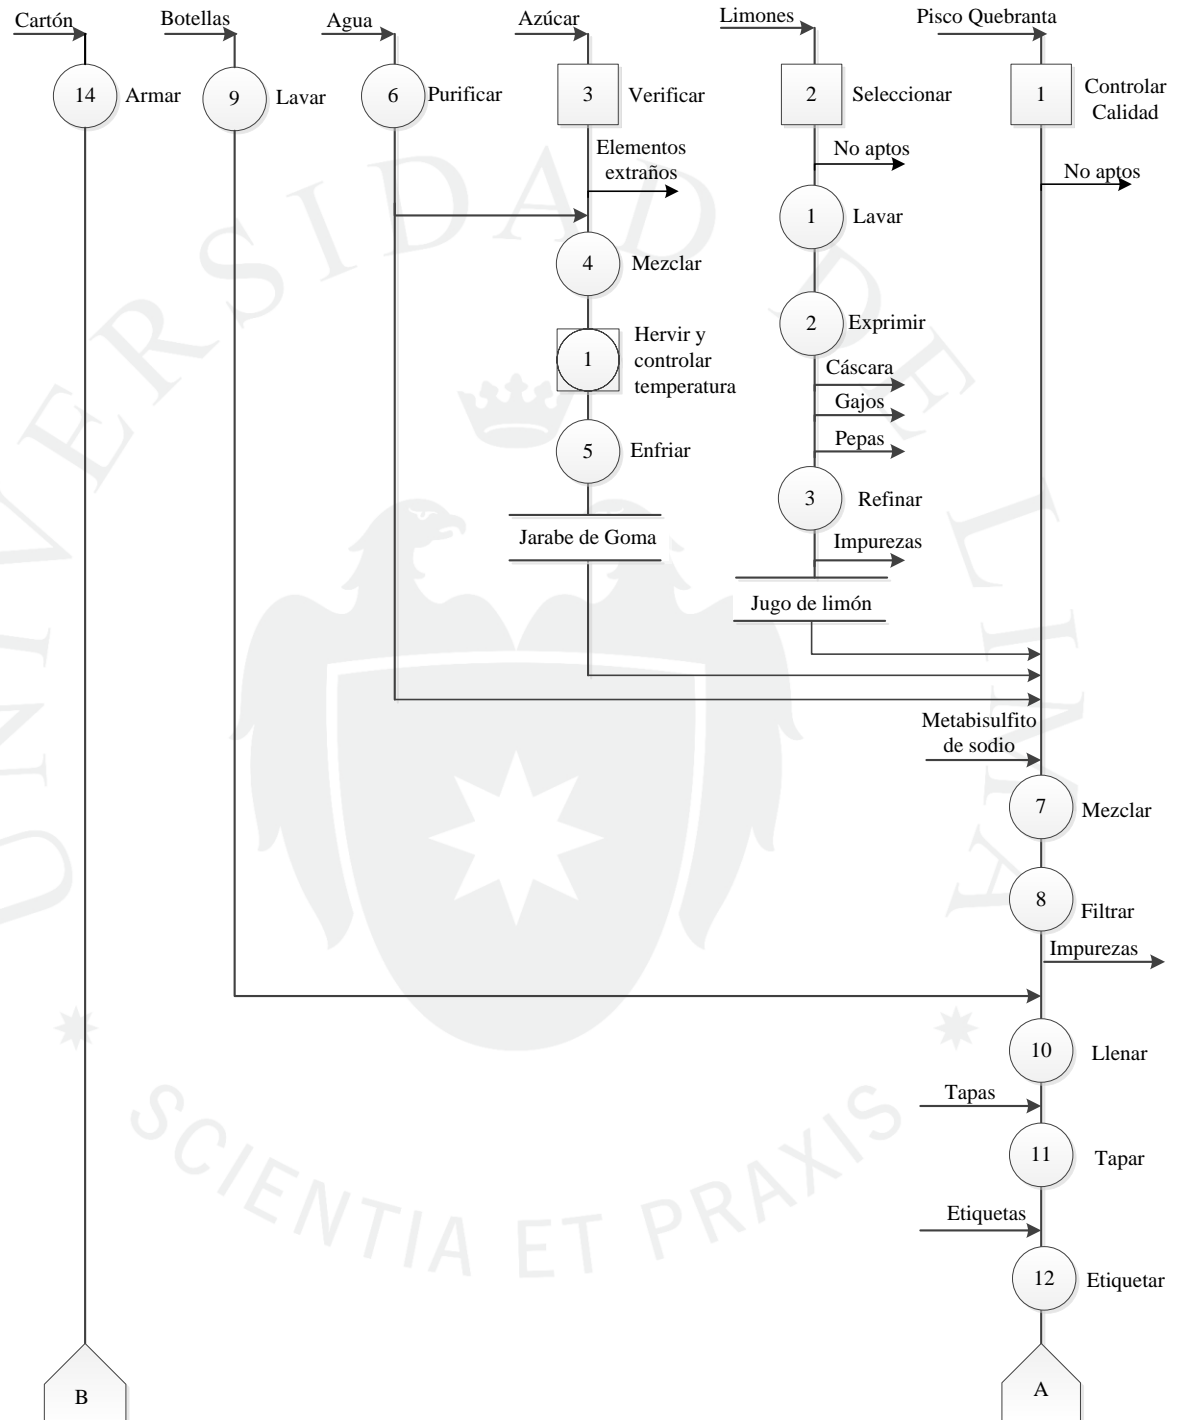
Cartón

Botellas

Agua

Azúcar

Limones

Pisco Quebranta

14 Armar

9 Lavar

6 Purificar

3 Verificar

2 Seleccionar

1 Controlar Calidad

Elementos extraños

No aptos

No aptos

1 Lavar

4 Mezclar

2 Exprimir

1 Hervir y controlar temperatura

Cáscara

Gajos

Pepas

5 Enfriar

3 Refinar

Jarabe de Goma

Impurezas

Jugo de limón

Metabisulfito de sodio

7 Mezclar

8 Filtrar

Impurezas

10 Llenar

Tapas

11 Tapar

Etiquetas

12 Etiquetar

B

A

SCIENTIA ET PRAXIS